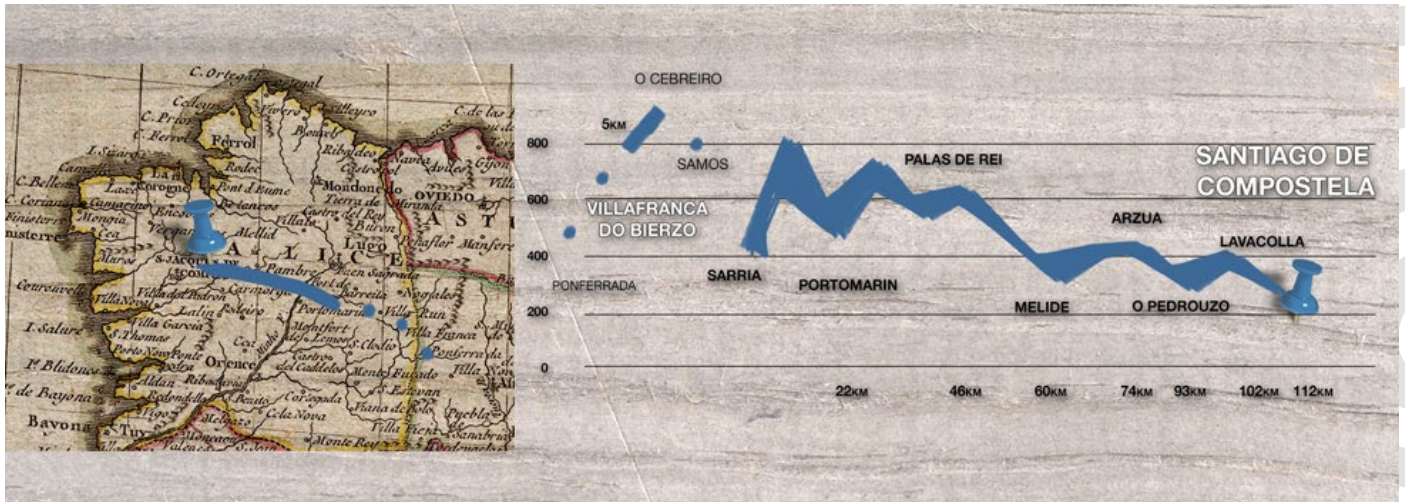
C. Ortegal
Cedeyra
C. Prior
C. Ferrol
Ferrol
Viveyro
Ribadeo
C. de las
Navia
Gijon
C. Bellem
Coronne
Pont d'Eume
Mondoneto
OVIEDO
Camarinas
Betancos
Castro del Rey
C. Coriano
Finistere
Mongia
Lugo
ASTU
Muros
G A L I C E
S. JACQUES DE COMPOSTELLE
Pambre
Sarria
Villa del Padron
Carmona
Portomarin
Villa Run
I. Salure
Villa Garcia
Lalin
Villa Franca
Pontevedra
Orense
Monfort de Lemos
S. Clodio
Ponferrada
Pt Blidones
Pt de Bayona
Bayona
Tuy
Ribadavia
Redondella
Castro del Caldelas
Monte Furado
Puebla de Sanabria
Monte Rey

O CEBREIRO
5KM
SAMOS
800
600
400
200
0
VILLAFRANCA DO BIERZO
PONFERRADA
SARRIA
PORTOMARIN
PALAS DE REI
MELIDE
ARZUA
O PEDROUZO
LAVACOLLA
SANTIAGO DE COMPOSTELA
22KM
46KM
60KM
74KM
93KM
102KM
112KM